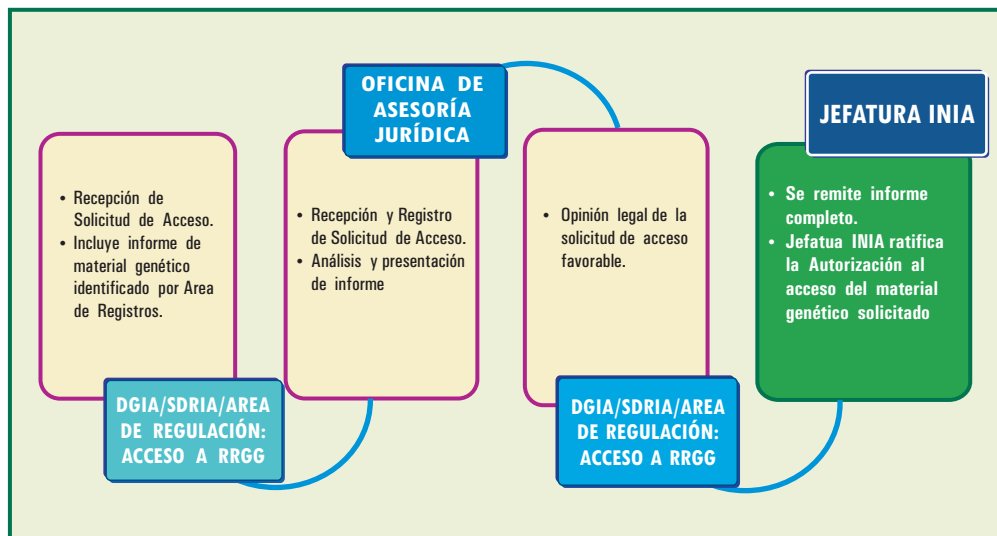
• Recepción de Solicitud de Acceso.
• Incluye informe de material genético identificado por Area de Registros.

DGIA/SDRIA/AREA DE REGULACIÓN: ACCESO A RRGG

OFICINA DE ASESORÍA JURÍDICA

• Recepción y Registro de Solicitud de Acceso.
• Análisis y presentación de informe

• Opinión legal de la solicitud de acceso favorable.

DGIA/SDRIA/AREA DE REGULACIÓN: ACCESO A RRGG

JEFATURA INIA

• Se remite informe completo.
• Jefatua INIA ratifica la Autorización al acceso del material genético solicitado